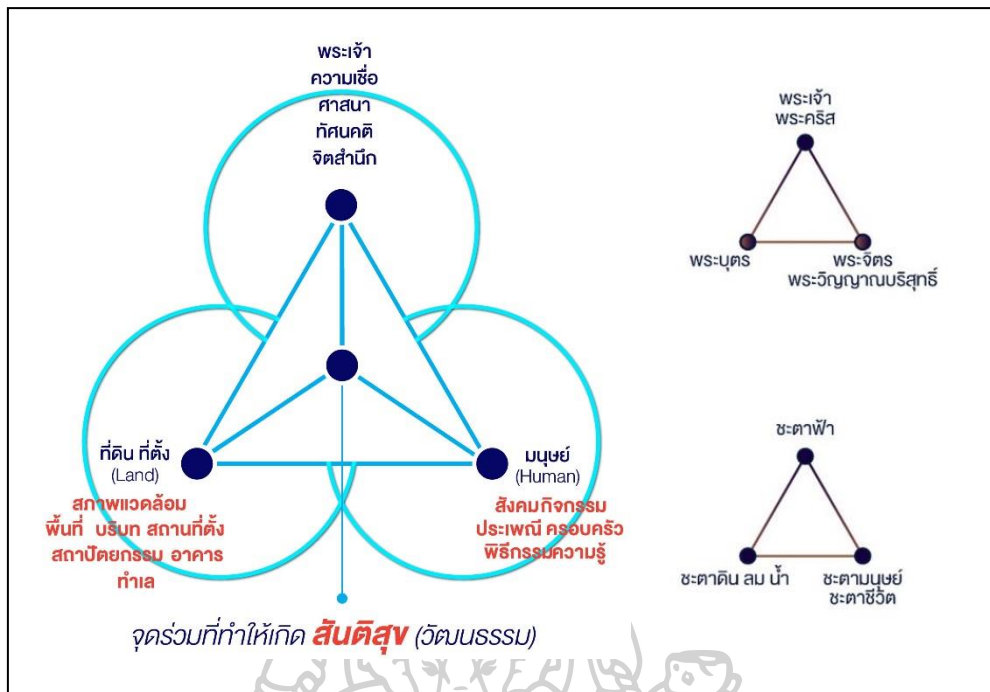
พระเจ้า
ความเชื่อ
ศาสนา
ทัศนคติ
จิตสำนึก

ที่ดิน ที่ตั้ง
(Land)
สภาพแวดล้อม
พื้นที่ บริบท สถานที่ตั้ง
สถาปัตยกรรม อาคาร
ทำเล

มนุษย์
(Human)
สังคมกิจกรรม
ประเพณี ครอบครัว
พิธีกรรมความรู้

จุดร่วมที่ทำให้เกิด สันติสุข (วัฒนธรรม)

พระเจ้า
พระคริส
พระบุตร
พระจิตร
พระวิญญาณบริสุทธิ์

ชะตาฟ้า
ชะตาดิน ลม น้ำ
ชะตามนุษย์
ชะตาชีวิต